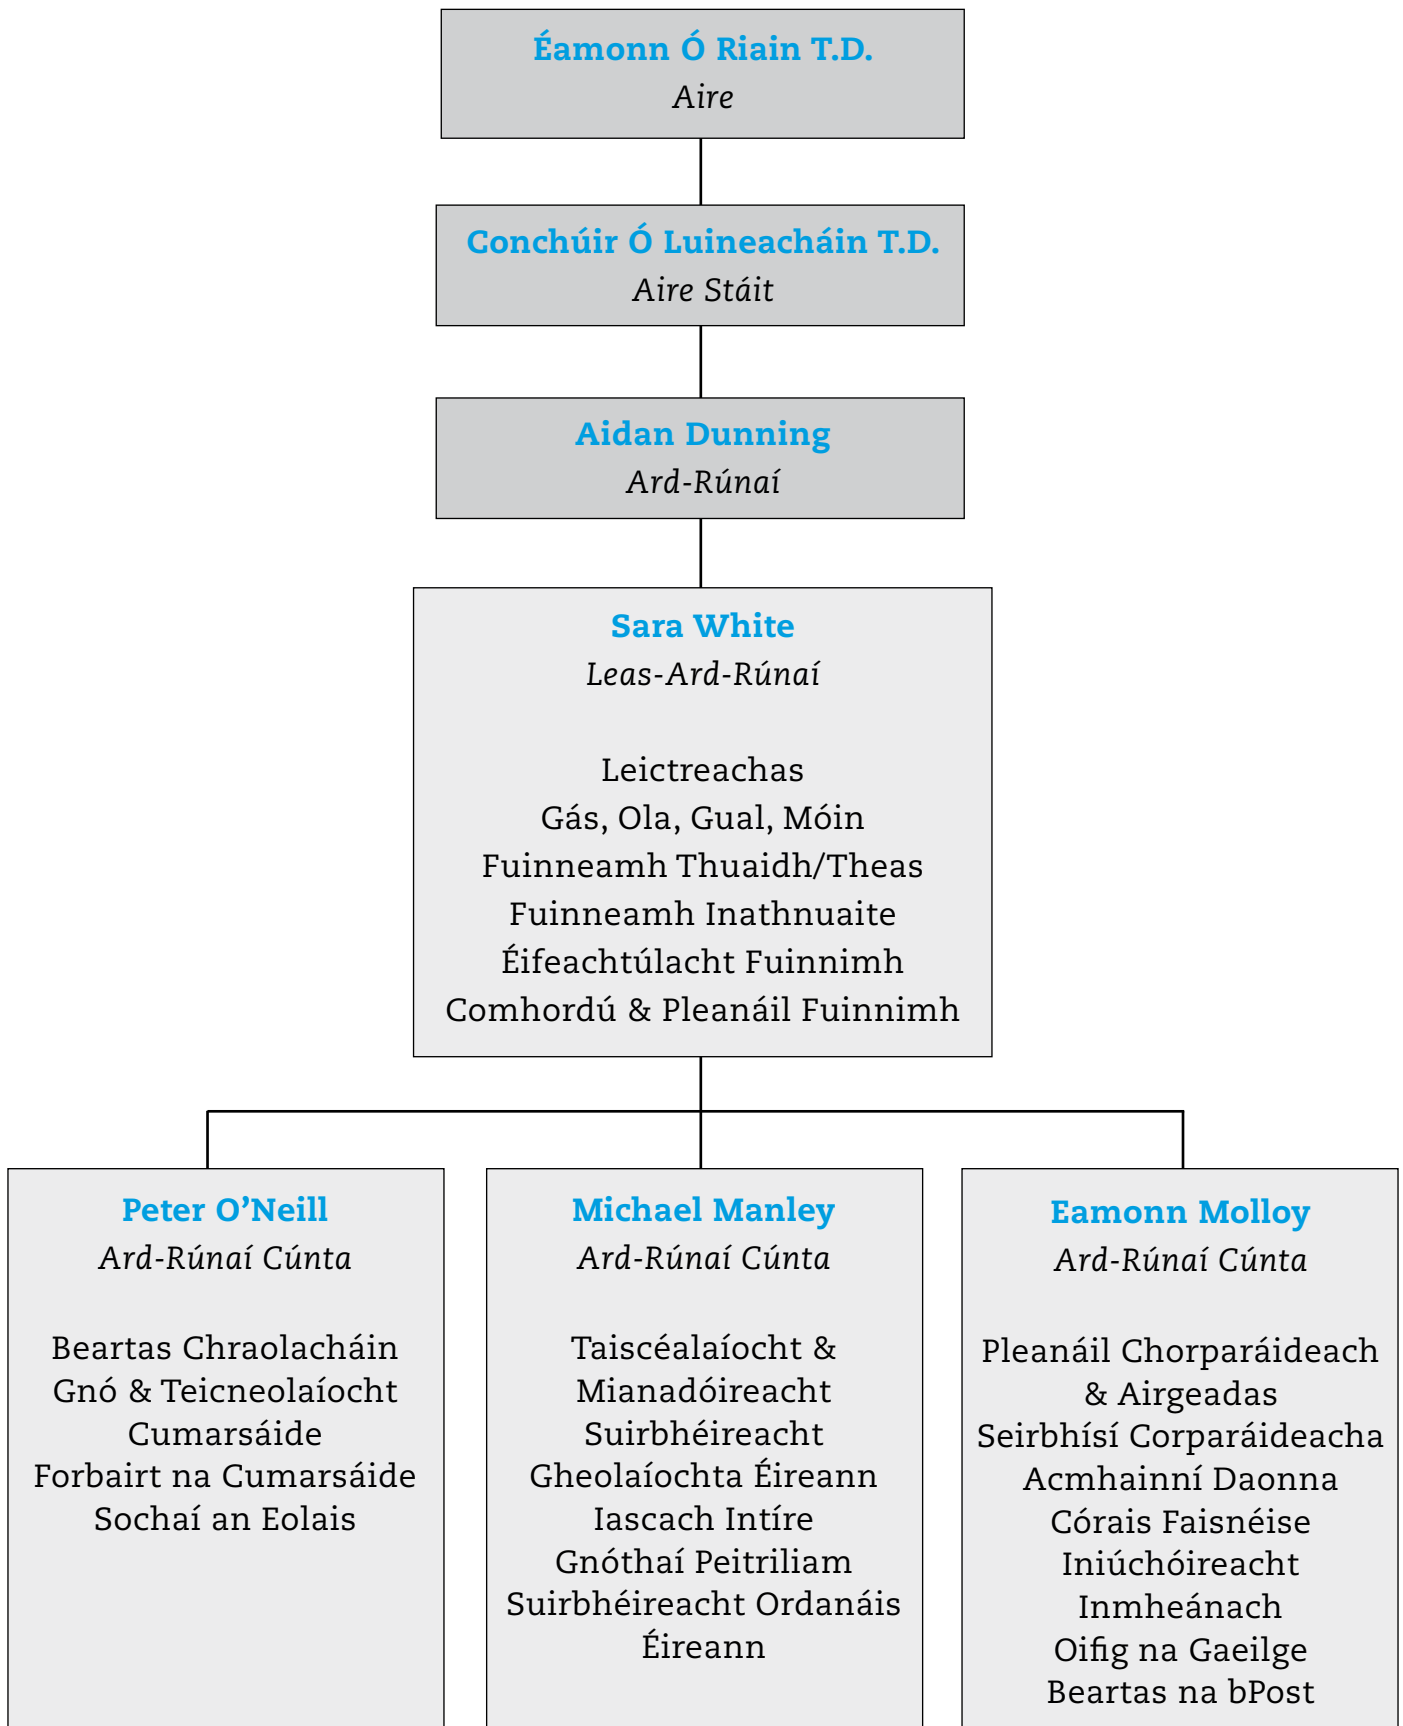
Éamonn Ó Riain T.D.
Aire

Conchúir Ó Luineacháin T.D.
Aire Stáit

Aidan Dunning
Ard-Rúnaí

Sara White
Leas-Ard-Rúnaí

Leictreachas
Gás, Ola, Gual, Móin
Fuinneamh Thuaidh/Theas
Fuinneamh Inathnuaite
Éifeachtúlacht Fuinnimh
Comhordú & Pleanáil Fuinnimh

Peter O'Neill
Ard-Rúnaí Cúnta

Beartas Chraolacháin
Gnó & Teicneolaíocht Cumarsáide
Forbairt na Cumarsáide
Sochaí an Eolais

Michael Manley
Ard-Rúnaí Cúnta

Taiscéalaíocht & Mianadóireacht
Suirbhéireacht Gheolaíochta Éireann
Iascach Intíre
Gnóthaí Peitriliam
Suirbhéireacht Ordanáis Éireann

Eamonn Molloy
Ard-Rúnaí Cúnta

Pleanáil Chorparáideach & Airgeadas
Seirbhísí Corparáideacha
Acmhainní Daonna
Córais Faisnéise
Iniúchóireacht Inmheánach
Oifig na Gaeilge
Beartas na bPost